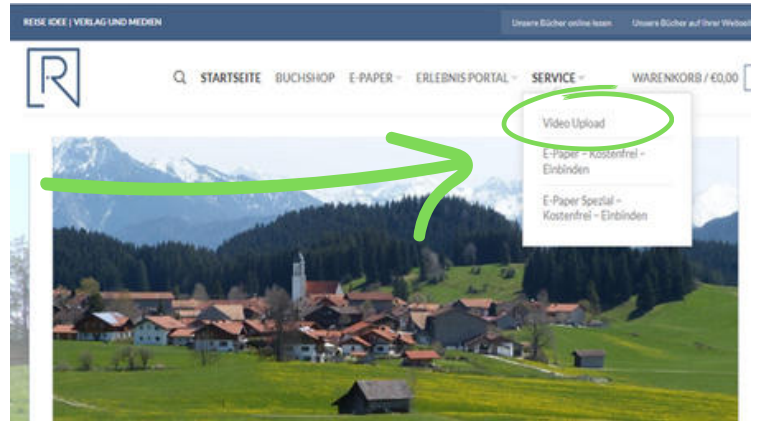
REISE IDEE | VERLAG UND MEDIEN

Unsere Bücher online lesen

Unsere Bücher auf Ihrer Webseit

STARTSEITE BUCHSHOP E-PAPER ERLEBNIS PORTAL SERVICE

WARENKORB / €0,00

Video Upload

E-Paper – Kostenfrei – Einbinden

E-Paper Spezial – Kostenfrei – Einbinden